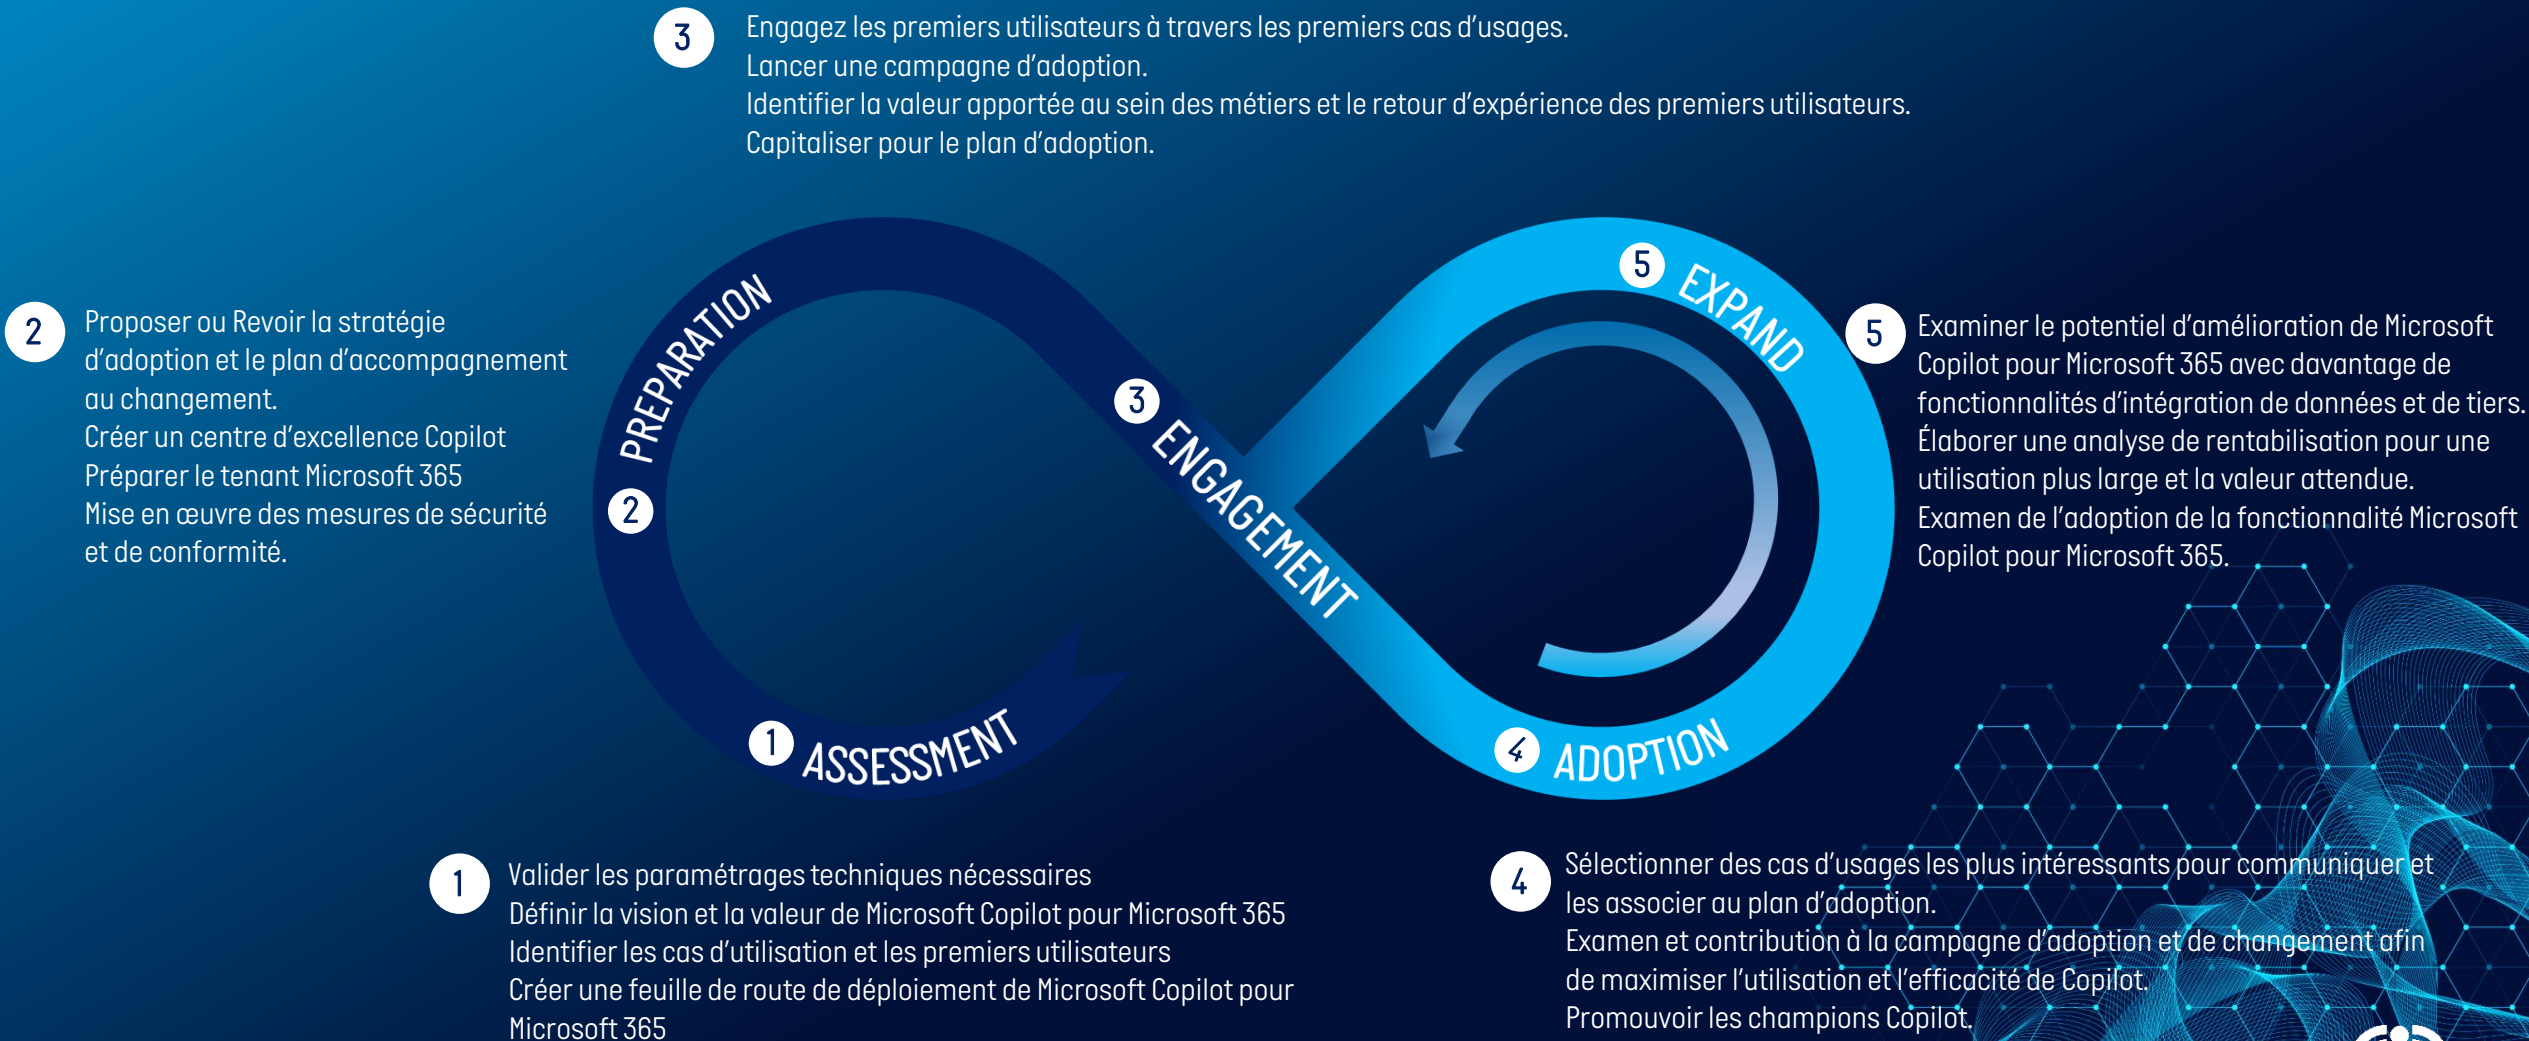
3 Engagez les premiers utilisateurs à travers les premiers cas d'usages.
Lancer une campagne d'adoption.
Identifier la valeur apportée au sein des métiers et le retour d'expérience des premiers utilisateurs.
Capitaliser pour le plan d'adoption.

2 Proposer ou Revoir la stratégie d'adoption et le plan d'accompagnement au changement.
Créer un centre d'excellence Copilot
Préparer le tenant Microsoft 365
Mise en œuvre des mesures de sécurité et de conformité.

PREPARATION
2
3
ENGAGEMENT
5 EXPAND
4 ADOPTION
1 ASSESSMENT

5 Examiner le potentiel d'amélioration de Microsoft Copilot pour Microsoft 365 avec davantage de fonctionnalités d'intégration de données et de tiers.
Élaborer une analyse de rentabilisation pour une utilisation plus large et la valeur attendue.
Examen de l'adoption de la fonctionnalité Microsoft Copilot pour Microsoft 365.

1 Valider les paramétrages techniques nécessaires
Définir la vision et la valeur de Microsoft Copilot pour Microsoft 365
Identifier les cas d'utilisation et les premiers utilisateurs
Créer une feuille de route de déploiement de Microsoft Copilot pour Microsoft 365

4 Sélectionner des cas d'usages les plus intéressants pour communiquer et les associer au plan d'adoption.
Examen et contribution à la campagne d'adoption et de changement afin de maximiser l'utilisation et l'efficacité de Copilot.
Promouvoir les champions Copilot.